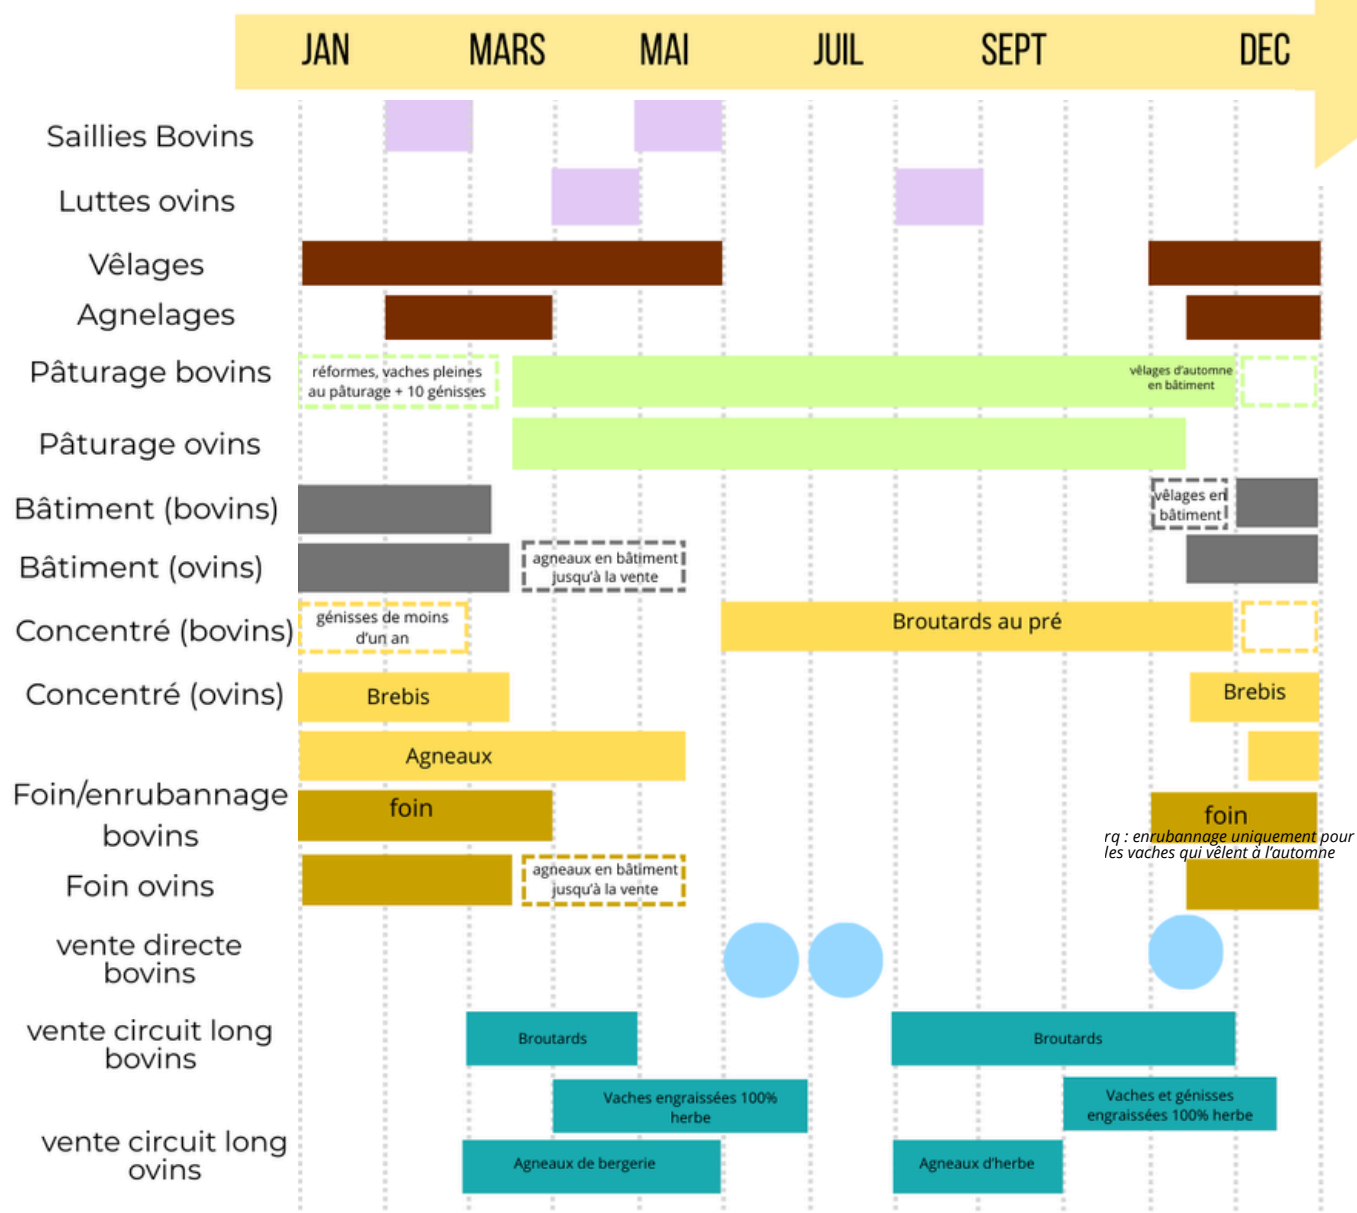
JAN MARS MAI JUIL SEPT DEC

Saillies Bovins

Luttes ovins

Vêlages

Agnelages

Pâturage bovins
réformes, vaches pleines au pâturage + 10 génisses
vêlages d'automne en bâtiment

Pâturage ovins

Bâtiment (bovins)
vêlages en bâtiment

Bâtiment (ovins)
agneaux en bâtiment jusqu'à la vente

Concentré (bovins)
génisses de moins d'un an
Broutards au pré

Concentré (ovins)
Brebis
Brebis
Agneaux

Foin/enrubannage bovins
foin
foin
rq : enrubannage uniquement pour les vaches qui vêlent à l'automne

Foin ovins
agneaux en bâtiment jusqu'à la vente

vente directe bovins

vente circuit long bovins
Broutards
Broutards
Vaches engraissées 100% herbe
Vaches et génisses engraissées 100% herbe

vente circuit long ovins
Agneaux de bergerie
Agneaux d'herbe